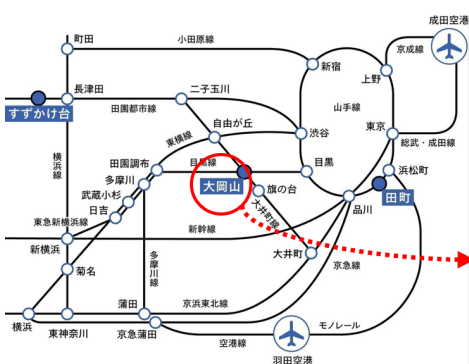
成田空港
町田
小田原線
京成線
長津田
新宿
上野
すずかけ台
田園都市線
二子玉川
山手線
自由が丘
渋谷
東京
東横線
総武・成田線
横浜線
田園調布
目黒線
目黒
浜松町
多摩川
大岡山
旗の台
田町
武蔵小杉
大井町線
日吉
品川
東急新横浜線
新幹線
新横浜
多摩川線
大井町
菊名
京急線
蒲田
京浜東北線
横浜
新神奈川
京急蒲田
空港線
モノレール
羽田空港